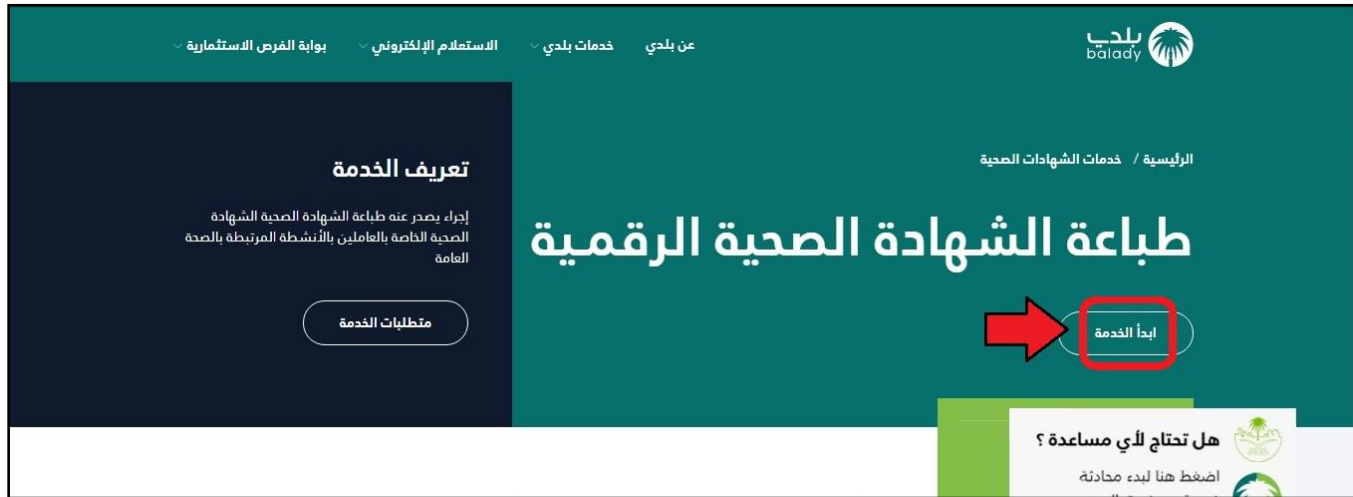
بلدي
balady

عن بلدي
خدمات بلدي
الاستعلام الإلكتروني
بوابة الفرص الاستثمارية

الرئيسية / خدمات الشهادات الصحية

طباعة الشهادة الصحية الرقمية

ابدأ الخدمة

تعريف الخدمة

إجراء يصدر عنه طباعة الشهادة الصحية الشهادة الصحية الخاصة بالعاملين بالأنشطة المرتبطة بالصحة العامة

متطلبات الخدمة

هل تحتاج لأي مساعدة ؟

اضغط هنا لبدء محادثة